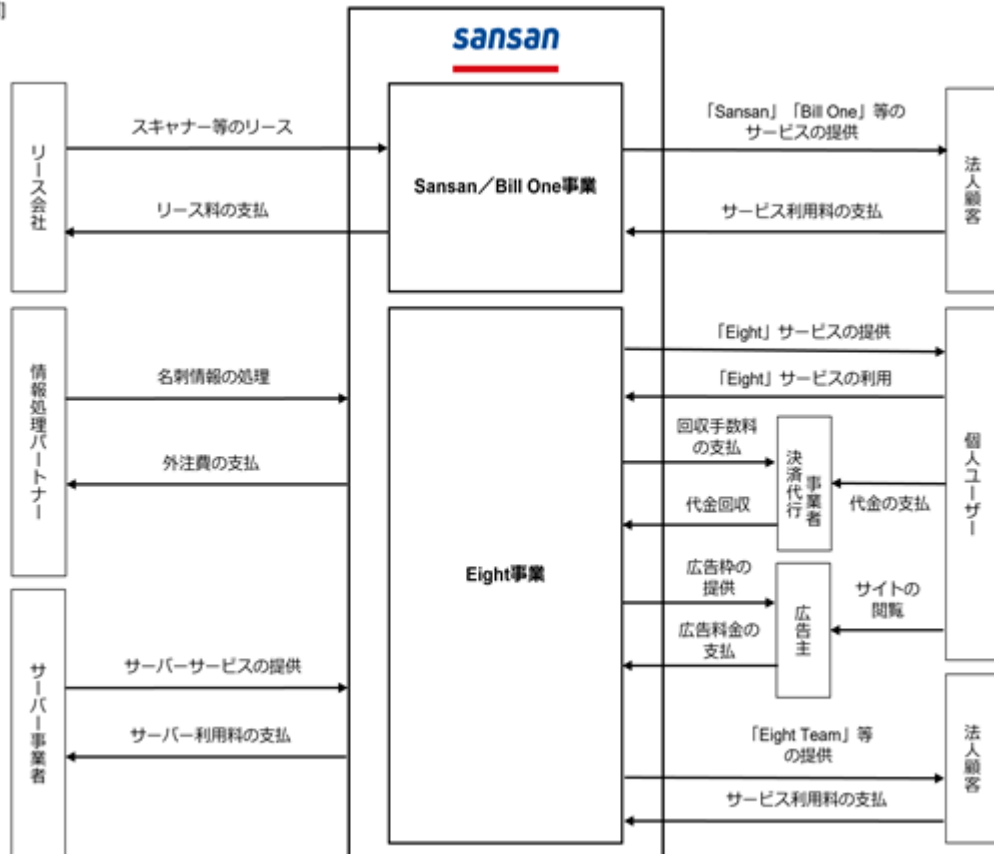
sansan

リース会社

スキャナー等のリース

リース料の支払

Sansan／Bill One事業

「Sansan」「Bill One」等のサービスの提供

サービス利用料の支払

法人顧客

情報処理パートナー

名刺情報の処理

外注費の支払

Eight事業

「Eight」サービスの提供

「Eight」サービスの利用

回収手数料の支払

代金回収

決済代行事業者

代金の支払

個人ユーザー

広告枠の提供

広告料金の支払

広告主

サイトの閲覧

サーバー事業者

サーバーサービスの提供

サーバー利用料の支払

「Eight Team」等の提供

サービス利用料の支払

法人顧客